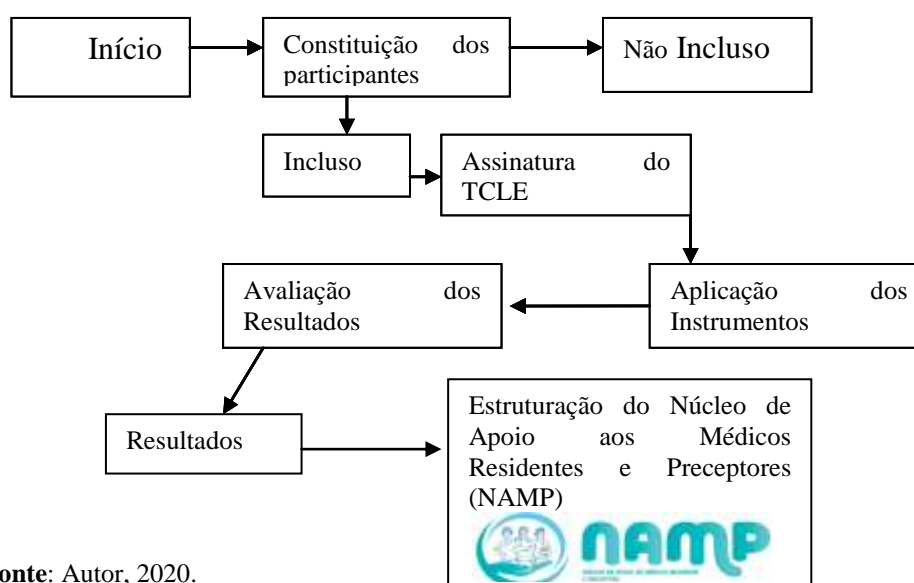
Início

Constituição dos participantes

Não Incluso

Incluso

Assinatura do TCLE

Aplicação dos Instrumentos

Avaliação dos Resultados

Resultados

Estruturação do Núcleo de Apoio aos Médicos Residentes e Preceptores (NAMP)

namp

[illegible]onte: Autor, 2020.